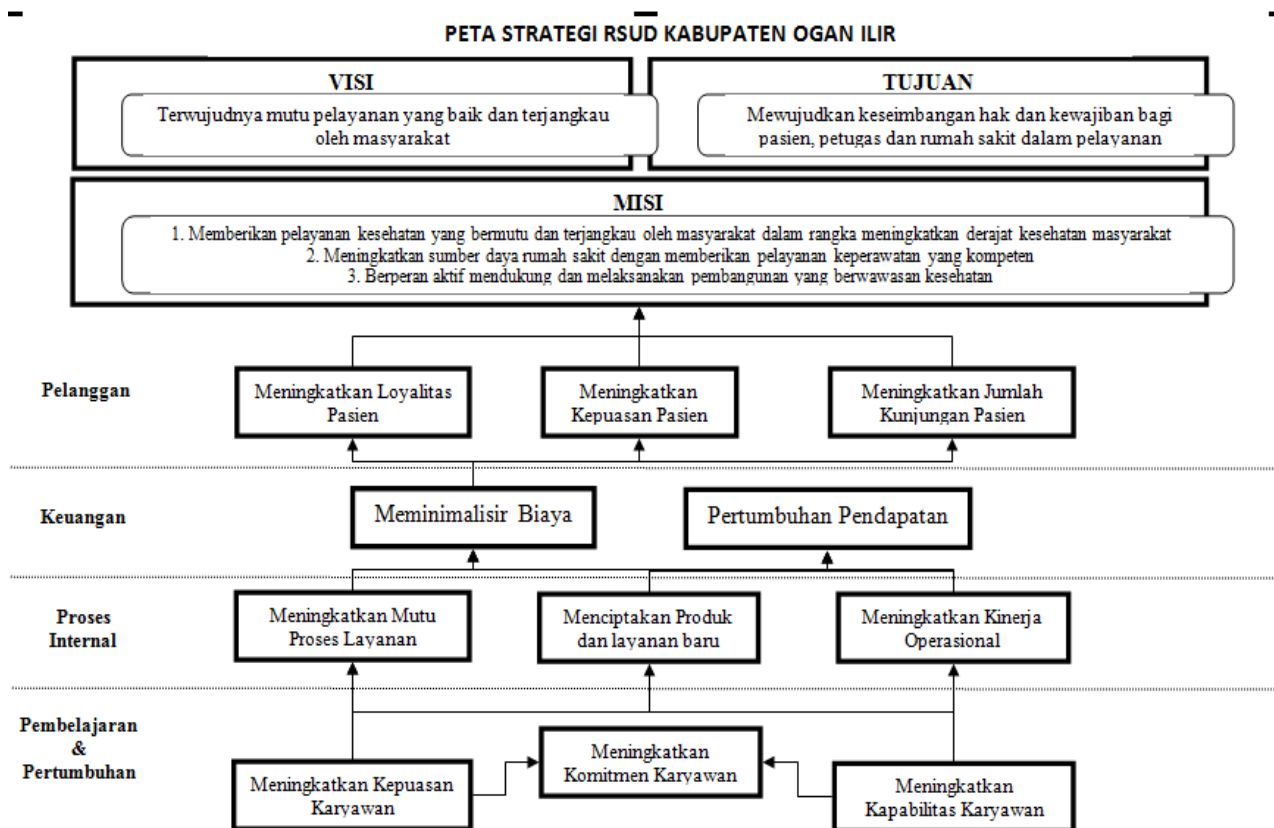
PETA STRATEGI RSUD KABUPATEN OGAN ILIR

VISI

Terwujudnya mutu pelayanan yang baik dan terjangkau oleh masyarakat

TUJUAN

Mewujudkan keseimbangan hak dan kewajiban bagi pasien, petugas dan rumah sakit dalam pelayanan

MISI

1. Memberikan pelayanan kesehatan yang bermutu dan terjangkau oleh masyarakat dalam rangka meningkatkan derajat kesehatan masyarakat
2. Meningkatkan sumber daya rumah sakit dengan memberikan pelayanan keperawatan yang kompeten
3. Berperan aktif mendukung dan melaksanakan pembangunan yang berwawasan kesehatan

Pelanggan

Meningkatkan Loyalitas Pasien

Meningkatkan Kepuasan Pasien

Meningkatkan Jumlah Kunjungan Pasien

Keuangan

Meminimalisir Biaya

Pertumbuhan Pendapatan

Proses Internal

Meningkatkan Mutu Proses Layanan

Menciptakan Produk dan layanan baru

Meningkatkan Kinerja Operasional

Pembelajaran & Pertumbuhan

Meningkatkan Komitmen Karyawan

Meningkatkan Kepuasan Karyawan

Meningkatkan Kapabilitas Karyawan